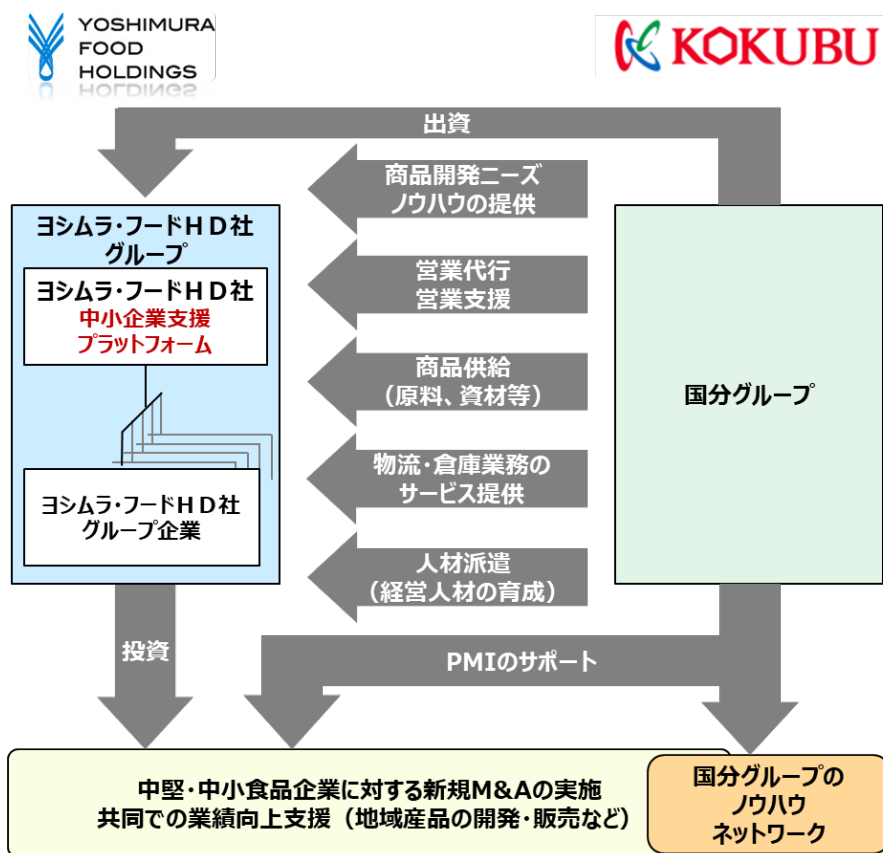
YOSHIMURA FOOD HOLDINGS

KOKUBU

出資

ヨシムラ・フードＨＤ社グループ

ヨシムラ・フードＨＤ社
中小企業支援
プラットフォーム

ヨシムラ・フードＨＤ社
グループ企業

商品開発ニーズ
ノウハウの提供

営業代行
営業支援

商品供給
（原料、資材等）

物流・倉庫業務の
サービス提供

人材派遣
（経営人材の育成）

国分グループ

投資

PMIのサポート

中堅・中小食品企業に対する新規M&Aの実施
共同での業績向上支援（地域産品の開発・販売など）

国分グループの
ノウハウ
ネットワーク